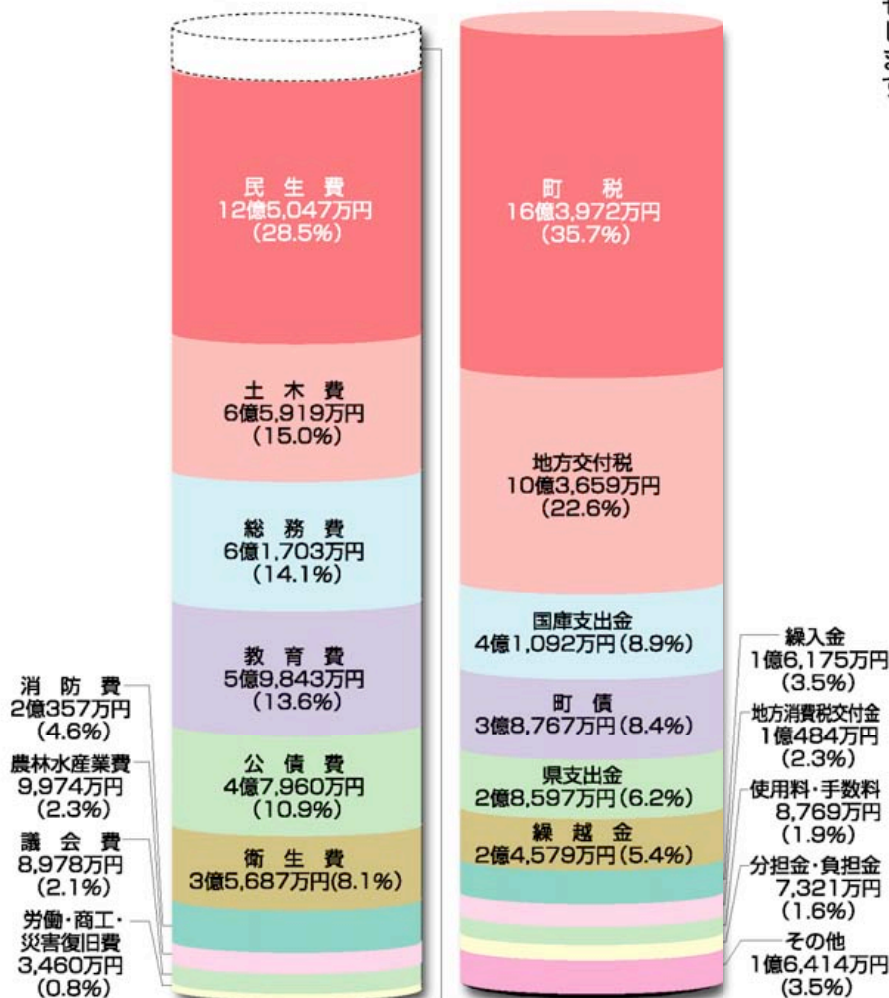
民生費
12億5,047万円
(28.5%)

土木費
6億5,919万円
(15.0%)

総務費
6億1,703万円
(14.1%)

教育費
5億9,843万円
(13.6%)

公債費
4億7,960万円
(10.9%)

衛生費
3億5,687万円(8.1%)

消防費
2億357万円
(4.6%)

農林水産業費
9,974万円
(2.3%)

議会費
8,978万円
(2.1%)

労働・商工・災害復旧費
3,460万円
(0.8%)

町税
16億3,972万円
(35.7%)

地方交付税
10億3,659万円
(22.6%)

国庫支出金
4億1,092万円(8.9%)

町債
3億8,767万円(8.4%)

県支出金
2億8,597万円(6.2%)

繰越金
2億4,579万円(5.4%)

繰入金
1億6,175万円
(3.5%)

地方消費税交付金
1億484万円
(2.3%)

使用料・手数料
8,769万円
(1.9%)

分担金・負担金
7,321万円
(1.6%)

その他
1億6,414万円
(3.5%)